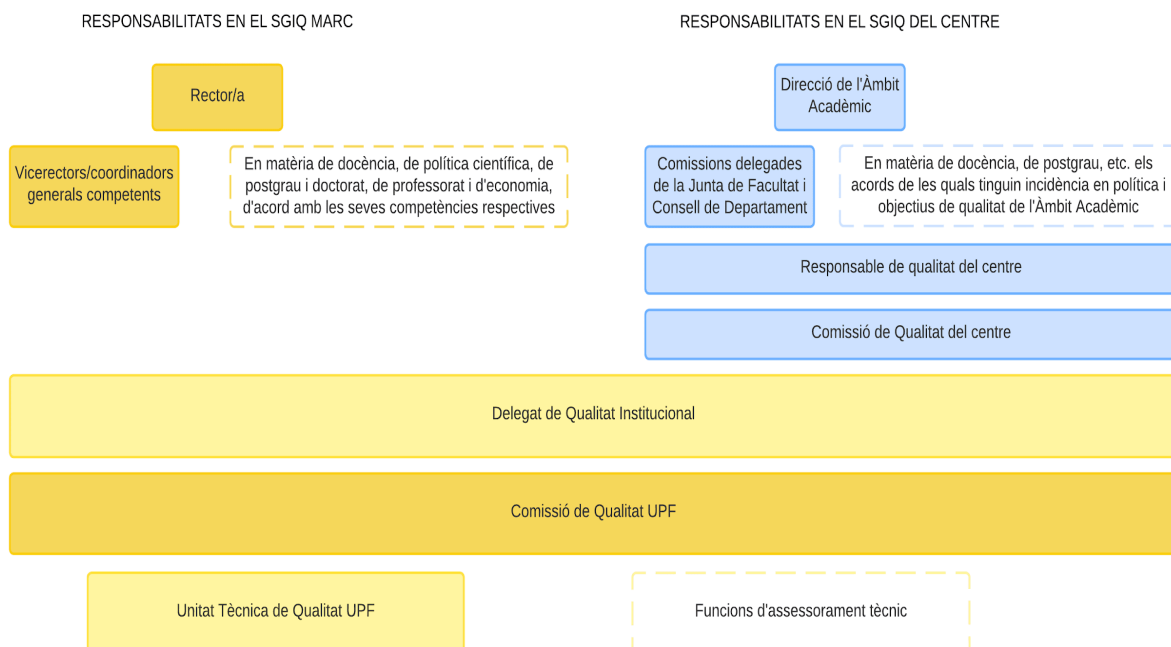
RESPONSABILITATS EN EL SGIQ MARC

Rector/a

Vicerectors/coordinadors generals competents

En matèria de docència, de política científica, de postgrau i doctorat, de professorat i d'economia, d'acord amb les seves competències respectives

RESPONSABILITATS EN EL SGIQ DEL CENTRE

Direcció de l'Àmbit Acadèmic

Comissions delegades de la Junta de Facultat i Consell de Departament

En matèria de docència, de postgrau, etc. els acords de les quals tinguin incidència en política i objectius de qualitat de l'Àmbit Acadèmic

Responsable de qualitat del centre

Comissió de Qualitat del centre

Delegat de Qualitat Institucional

Comissió de Qualitat UPF

Unitat Tècnica de Qualitat UPF

Funcions d'assessorament tècnic